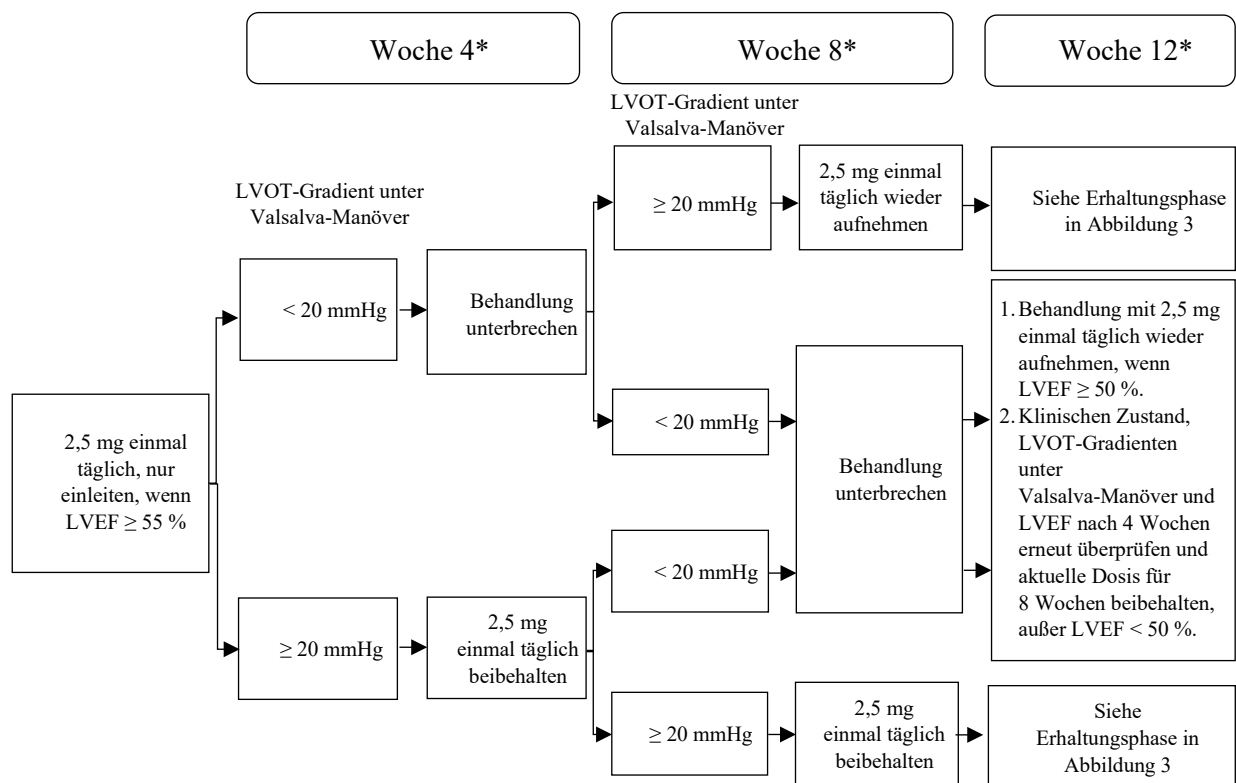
Woche 4*

Woche 8*

Woche 12*

LVOT-Gradient unter Valsalva-Manöver

LVOT-Gradient unter Valsalva-Manöver

2,5 mg einmal täglich, nur einleiten, wenn LVEF $\geq$ 55 %

< 20 mmHg

Behandlung unterbrechen

$\geq$ 20 mmHg

2,5 mg einmal täglich wieder aufnehmen

Siehe Erhaltungsphase in Abbildung 3

< 20 mmHg

Behandlung unterbrechen

1. Behandlung mit 2,5 mg einmal täglich wieder aufnehmen, wenn LVEF $\geq$ 50 %.
2. Klinischen Zustand, LVOT-Gradienten unter Valsalva-Manöver und LVEF nach 4 Wochen erneut überprüfen und aktuelle Dosis für 8 Wochen beibehalten, außer LVEF < 50 %.

$\geq$ 20 mmHg

2,5 mg einmal täglich beibehalten

< 20 mmHg

$\geq$ 20 mmHg

2,5 mg einmal täglich beibehalten

Siehe Erhaltungsphase in Abbildung 3